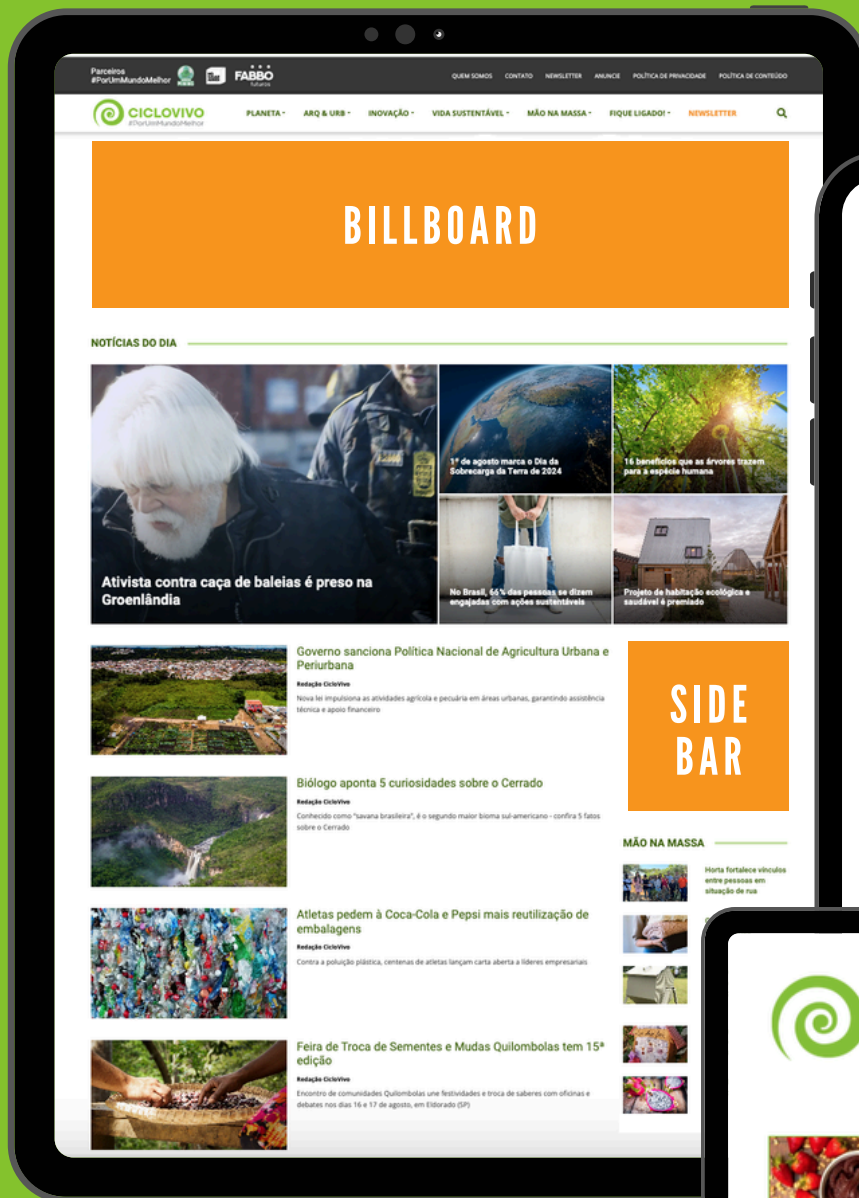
Parceiros
#PorUmMundoMelhor

FABBO

QUEM SOMOS CONTATO NEWSLETTER ANUNCIE POLÍTICA DE PRIVACIDADE POLÍTICA DE CONTEÚDO

CICLOVIVO
#PorUmMundoMelhor

PLANETA ARQ & URB INOVAÇÃO VIDA SUSTENTÁVEL MÃO NA MASSA FIQUE LIGADO! NEWSLETTER

BILLBOARD

NOTÍCIAS DO DIA

Ativista contra caça de baleias é preso na Groenlândia

1º de agosto marca o Dia da Sobrecarga da Terra de 2024

16 benefícios que as árvores trazem para a espécie humana

No Brasil, 66% das pessoas se dizem engajadas com ações sustentáveis

Projeto de habitação ecológica e saudável é premiado

Governo sanciona Política Nacional de Agricultura Urbana e Periurbana
Redação CicloVivo
Nova lei impulsiona as atividades agrícola e pecuária em áreas urbanas, garantindo assistência técnica e apoio financeiro

Biólogo aponta 5 curiosidades sobre o Cerrado
Redação CicloVivo
Conhecido como "savana brasileira", é o segundo maior bioma sul-americano - confira 5 fatos sobre o Cerrado

Atletas pedem à Coca-Cola e Pepsi mais reutilização de embalagens
Redação CicloVivo
Contra a poluição plástica, centenas de atletas lançam carta aberta a líderes empresariais

Feira de Troca de Sementes e Mudas Quilombolas tem 15ª edição
Redação CicloVivo
Encontro de comunidades Quilombolas une festividades e troca de saberes com oficinas e debates nos dias 16 e 17 de agosto, em Eldorado (SP)

SIDE BAR

MÃO NA MASSA

Horta fortalece vínculos entre pessoas em situação de rua